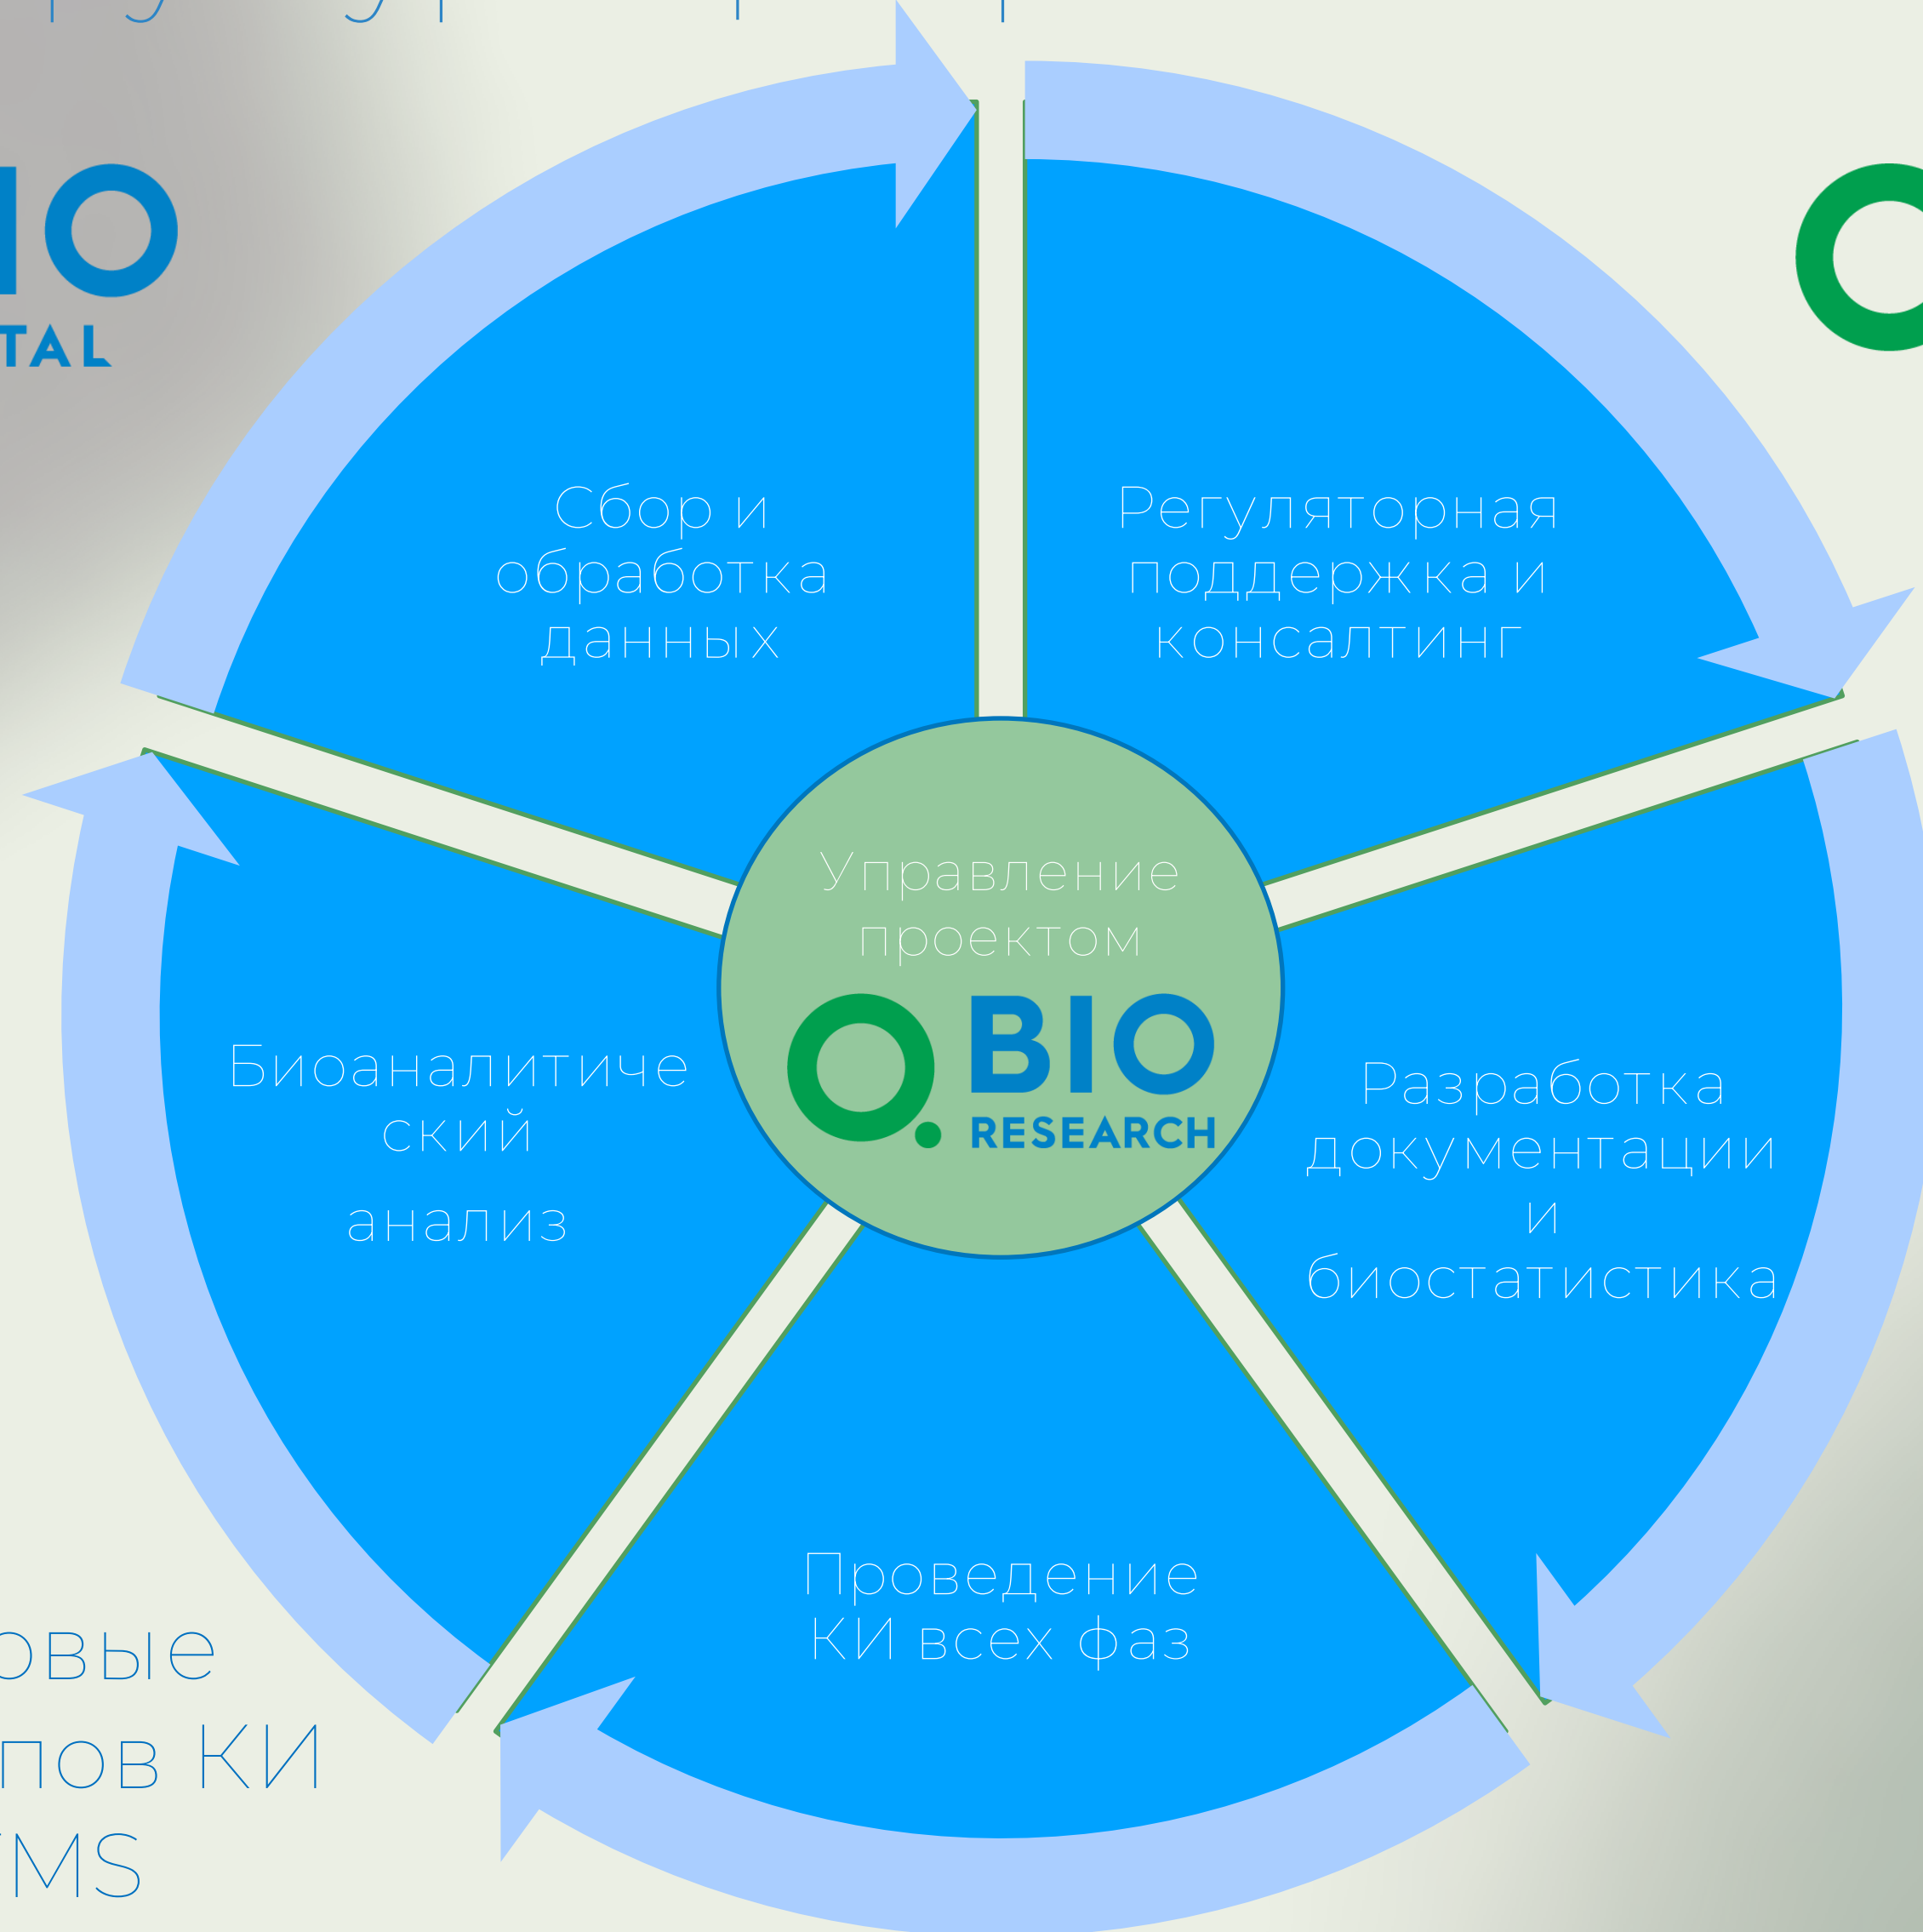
IO
TAL

Сбор и обработка данных

Регуляторная поддержка и консалтинг

Управление проектом

BIO RESEARCH

Биоаналитический

анализ

Разработка документации и биостатистика

Проведение КИ всех фаз

овые
пов КИ
MS